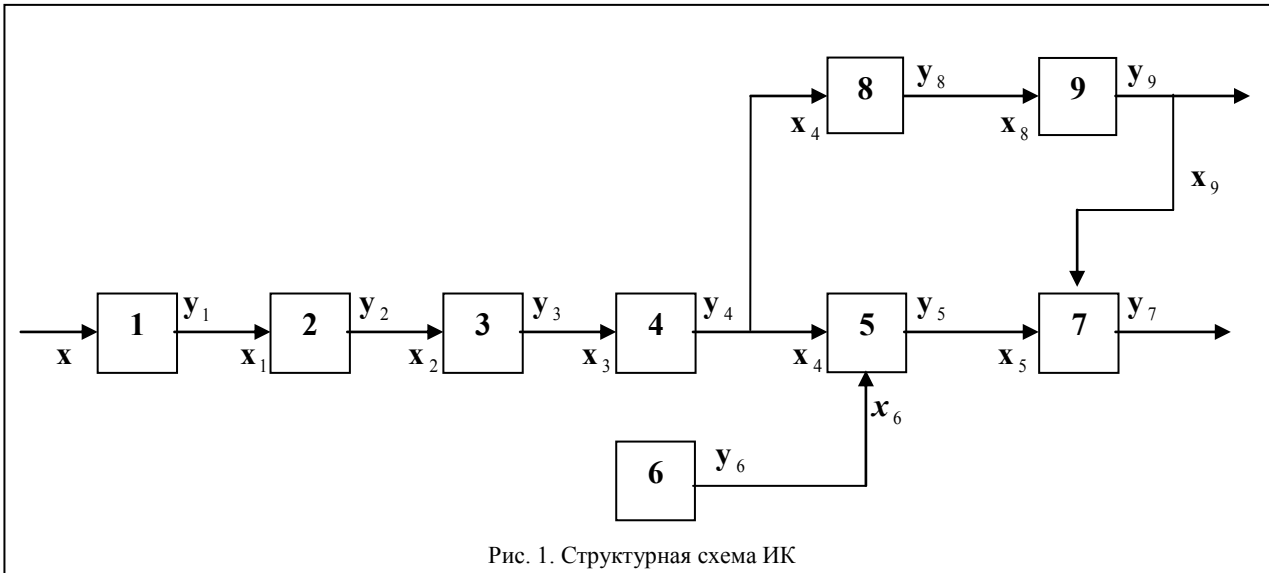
8 $\mathbf{y}_8$ 9 $\mathbf{y}_9$

$\mathbf{x}_4$ $\mathbf{x}_8$

$\mathbf{x}_9$

1 $\mathbf{y}_1$ 2 $\mathbf{y}_2$ 3 $\mathbf{y}_3$ 4 $\mathbf{y}_4$ 5 $\mathbf{y}_5$ 7 $\mathbf{y}_7$

$\mathbf{x}$ $\mathbf{x}_1$ $\mathbf{x}_2$ $\mathbf{x}_3$ $\mathbf{x}_4$ $\mathbf{x}_5$

$\boldsymbol{x}_6$

6 $\mathbf{y}_6$

Рис. 1. Структурная схема ИК